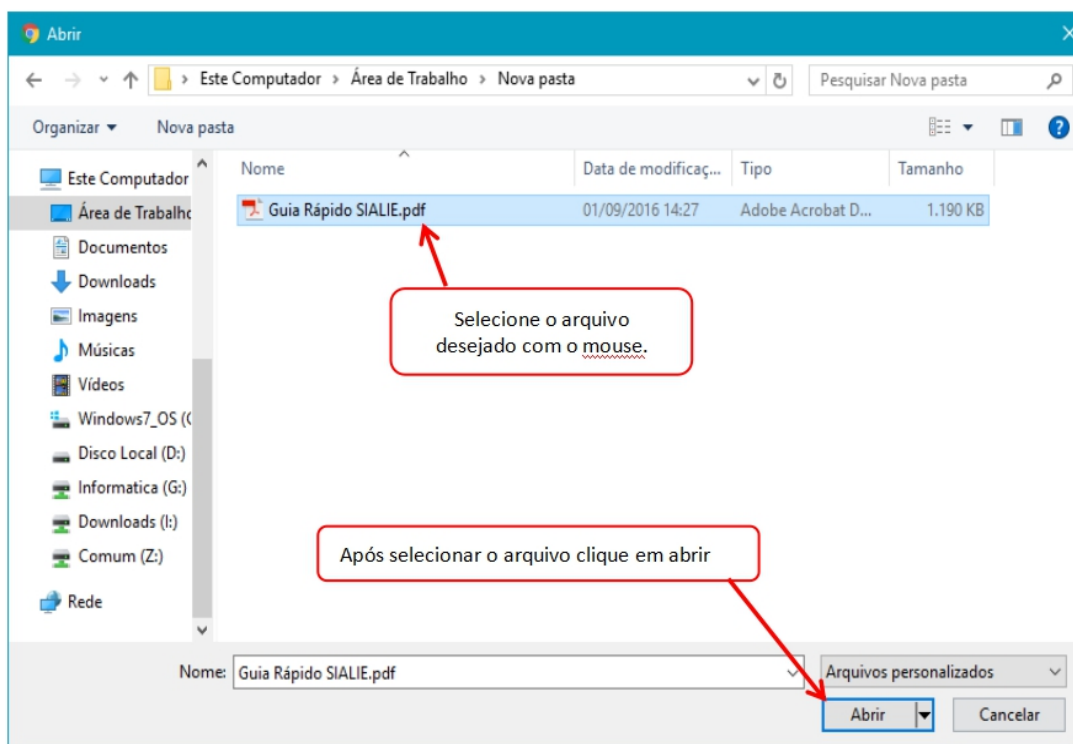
Abrir

Este Computador › Área de Trabalho › Nova pasta

Pesquisar Nova pasta

Organizar ▾ Nova pasta

Este Computador
Área de Trabalho
Documentos
Downloads
Imagens
Músicas
Vídeos
Windows7_OS (C
Disco Local (D:)
Informatica (G:)
Downloads (I:)
Comum (Z:)
Rede

| Nome | Data de modificaç... | Tipo | Tamanho |
|---|---|---|---|
| Guia Rápido SIALIE.pdf | 01/09/2016 14:27 | Adobe Acrobat D... | 1.190 KB |

Selecione o arquivo desejado com o mouse.

Após selecionar o arquivo clique em abrir

Nome: Guia Rápido SIALIE.pdf

Arquivos personalizados

Abrir

Cancelar